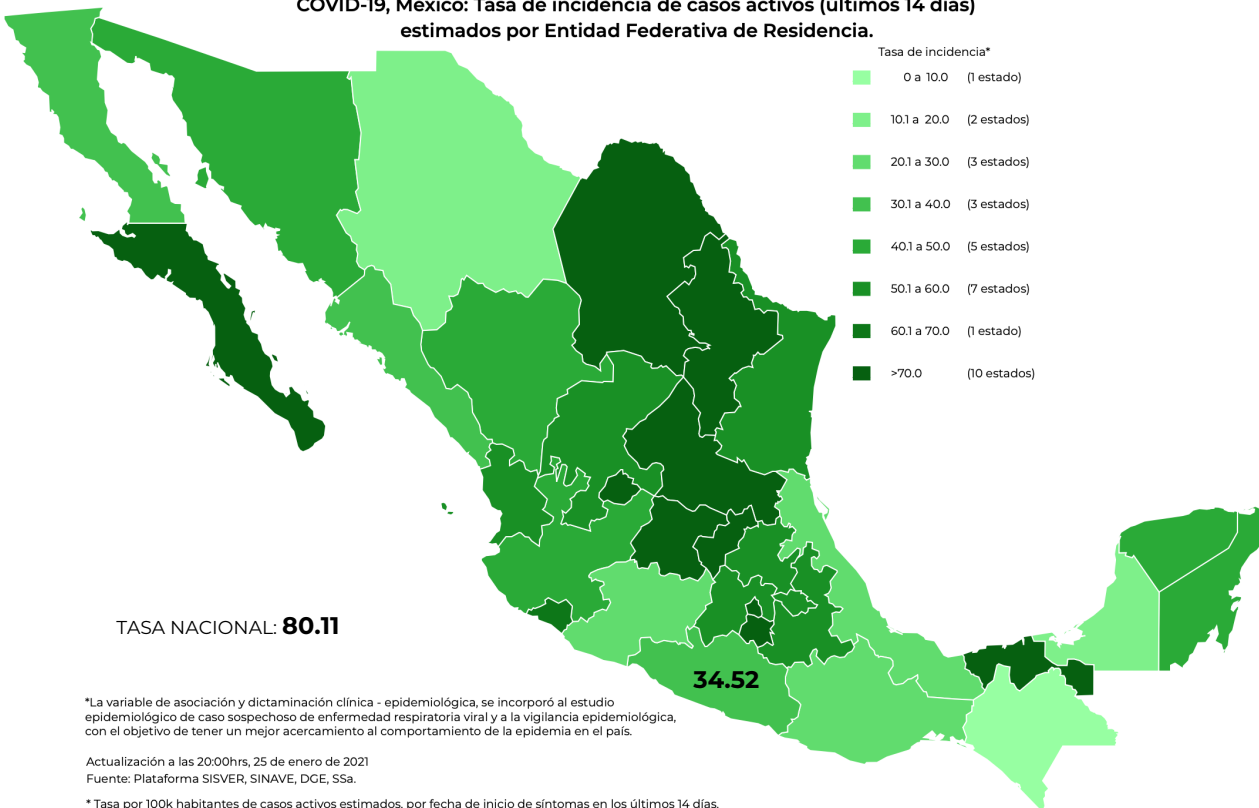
COVID-19, México: Tasa de incidencia de casos activos (últimos 14 días) estimados por Entidad Federativa de Residencia.

Tasa de incidencia*

| | | |
|---|---|---|
| | 0 a 10.0 | (1 estado) |
| | 10.1 a 20.0 | (2 estados) |
| | 20.1 a 30.0 | (3 estados) |
| | 30.1 a 40.0 | (3 estados) |
| | 40.1 a 50.0 | (5 estados) |
| | 50.1 a 60.0 | (7 estados) |
| | 60.1 a 70.0 | (1 estado) |
| | >70.0 | (10 estados) |

TASA NACIONAL: 80.11

34.52

*La variable de asociación y dictaminación clínica - epidemiológica, se incorporó al estudio epidemiológico de caso sospechoso de enfermedad respiratoria viral y a la vigilancia epidemiológica, con el objetivo de tener un mejor acercamiento al comportamiento de la epidemia en el país.

Actualización a las 20:00hrs, 25 de enero de 2021
Fuente: Plataforma SISVER, SINAVE, DGE, SSa.

* Tasa por 100k habitantes de casos activos estimados, por fecha de inicio de síntomas en los últimos 14 días.